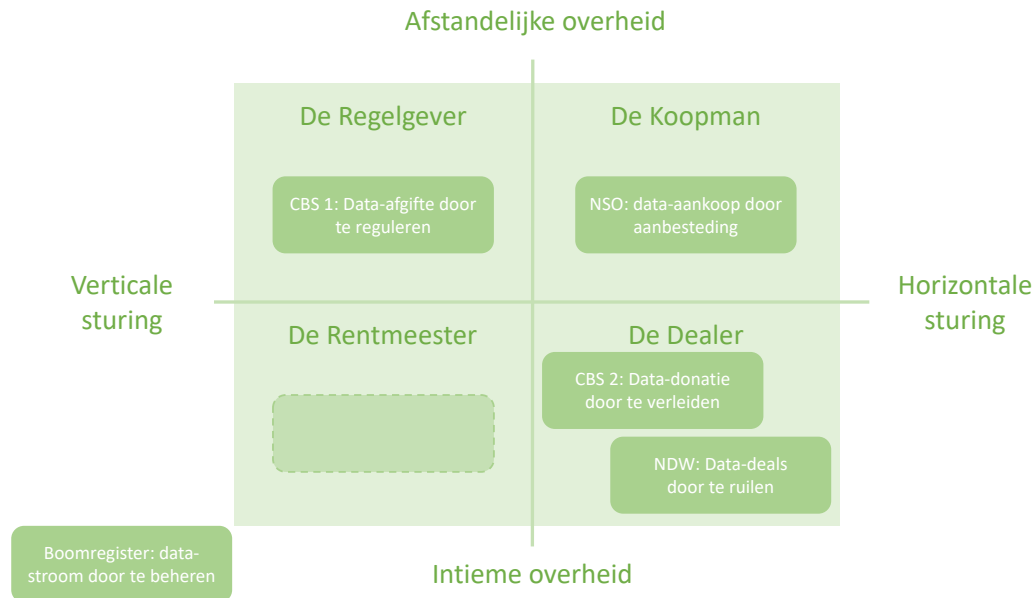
Afstandelijke overheid

De Regelgever

CBS 1: Data-afgifte door te reguleren

De Koopman

NSO: data-aankoop door aanbesteding

Verticale sturing

Horizontale sturing

De Rentmeester

De Dealer

CBS 2: Data-donatie door te verleiden

NDW: Data-deals door te ruilen

Boomregister: datastroom door te beheren

Intieme overheid